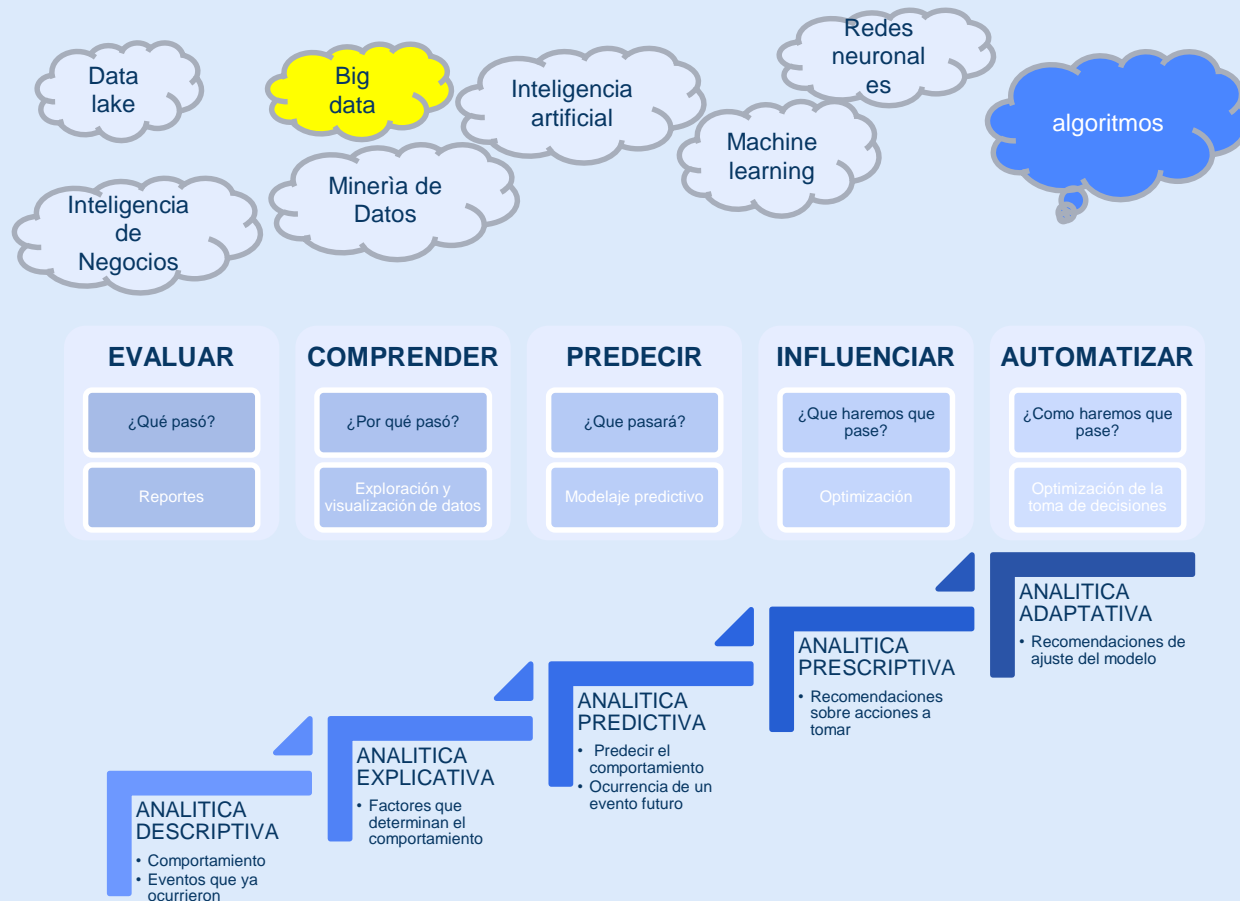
Data lake

Big data

Inteligencia artificial

Redes neuronal es

Machine learning

algoritmos

Inteligencia de Negocios

Minerìa de Datos

EVALUAR

¿Qué pasó?

Reportes

COMPRENDER

¿Por qué pasó?

Exploración y visualización de datos

PREDECIR

¿Que pasará?

Modelaje predictivo

INFLUENCIAR

¿Que haremos que pase?

Optimización

AUTOMATIZAR

¿Como haremos que pase?

Optimización de la toma de decisiones

ANALITICA ADAPTATIVA
• Recomendaciones de ajuste del modelo

ANALITICA PRESCRIPTIVA
• Recomendaciones sobre acciones a tomar

ANALITICA PREDICTIVA
• Predecir el comportamiento
• Ocurrencia de un evento futuro

ANALITICA EXPLICATIVA
• Factores que determinan el comportamiento

ANALITICA DESCRIPTIVA
• Comportamiento
• Eventos que ya ocurrieron